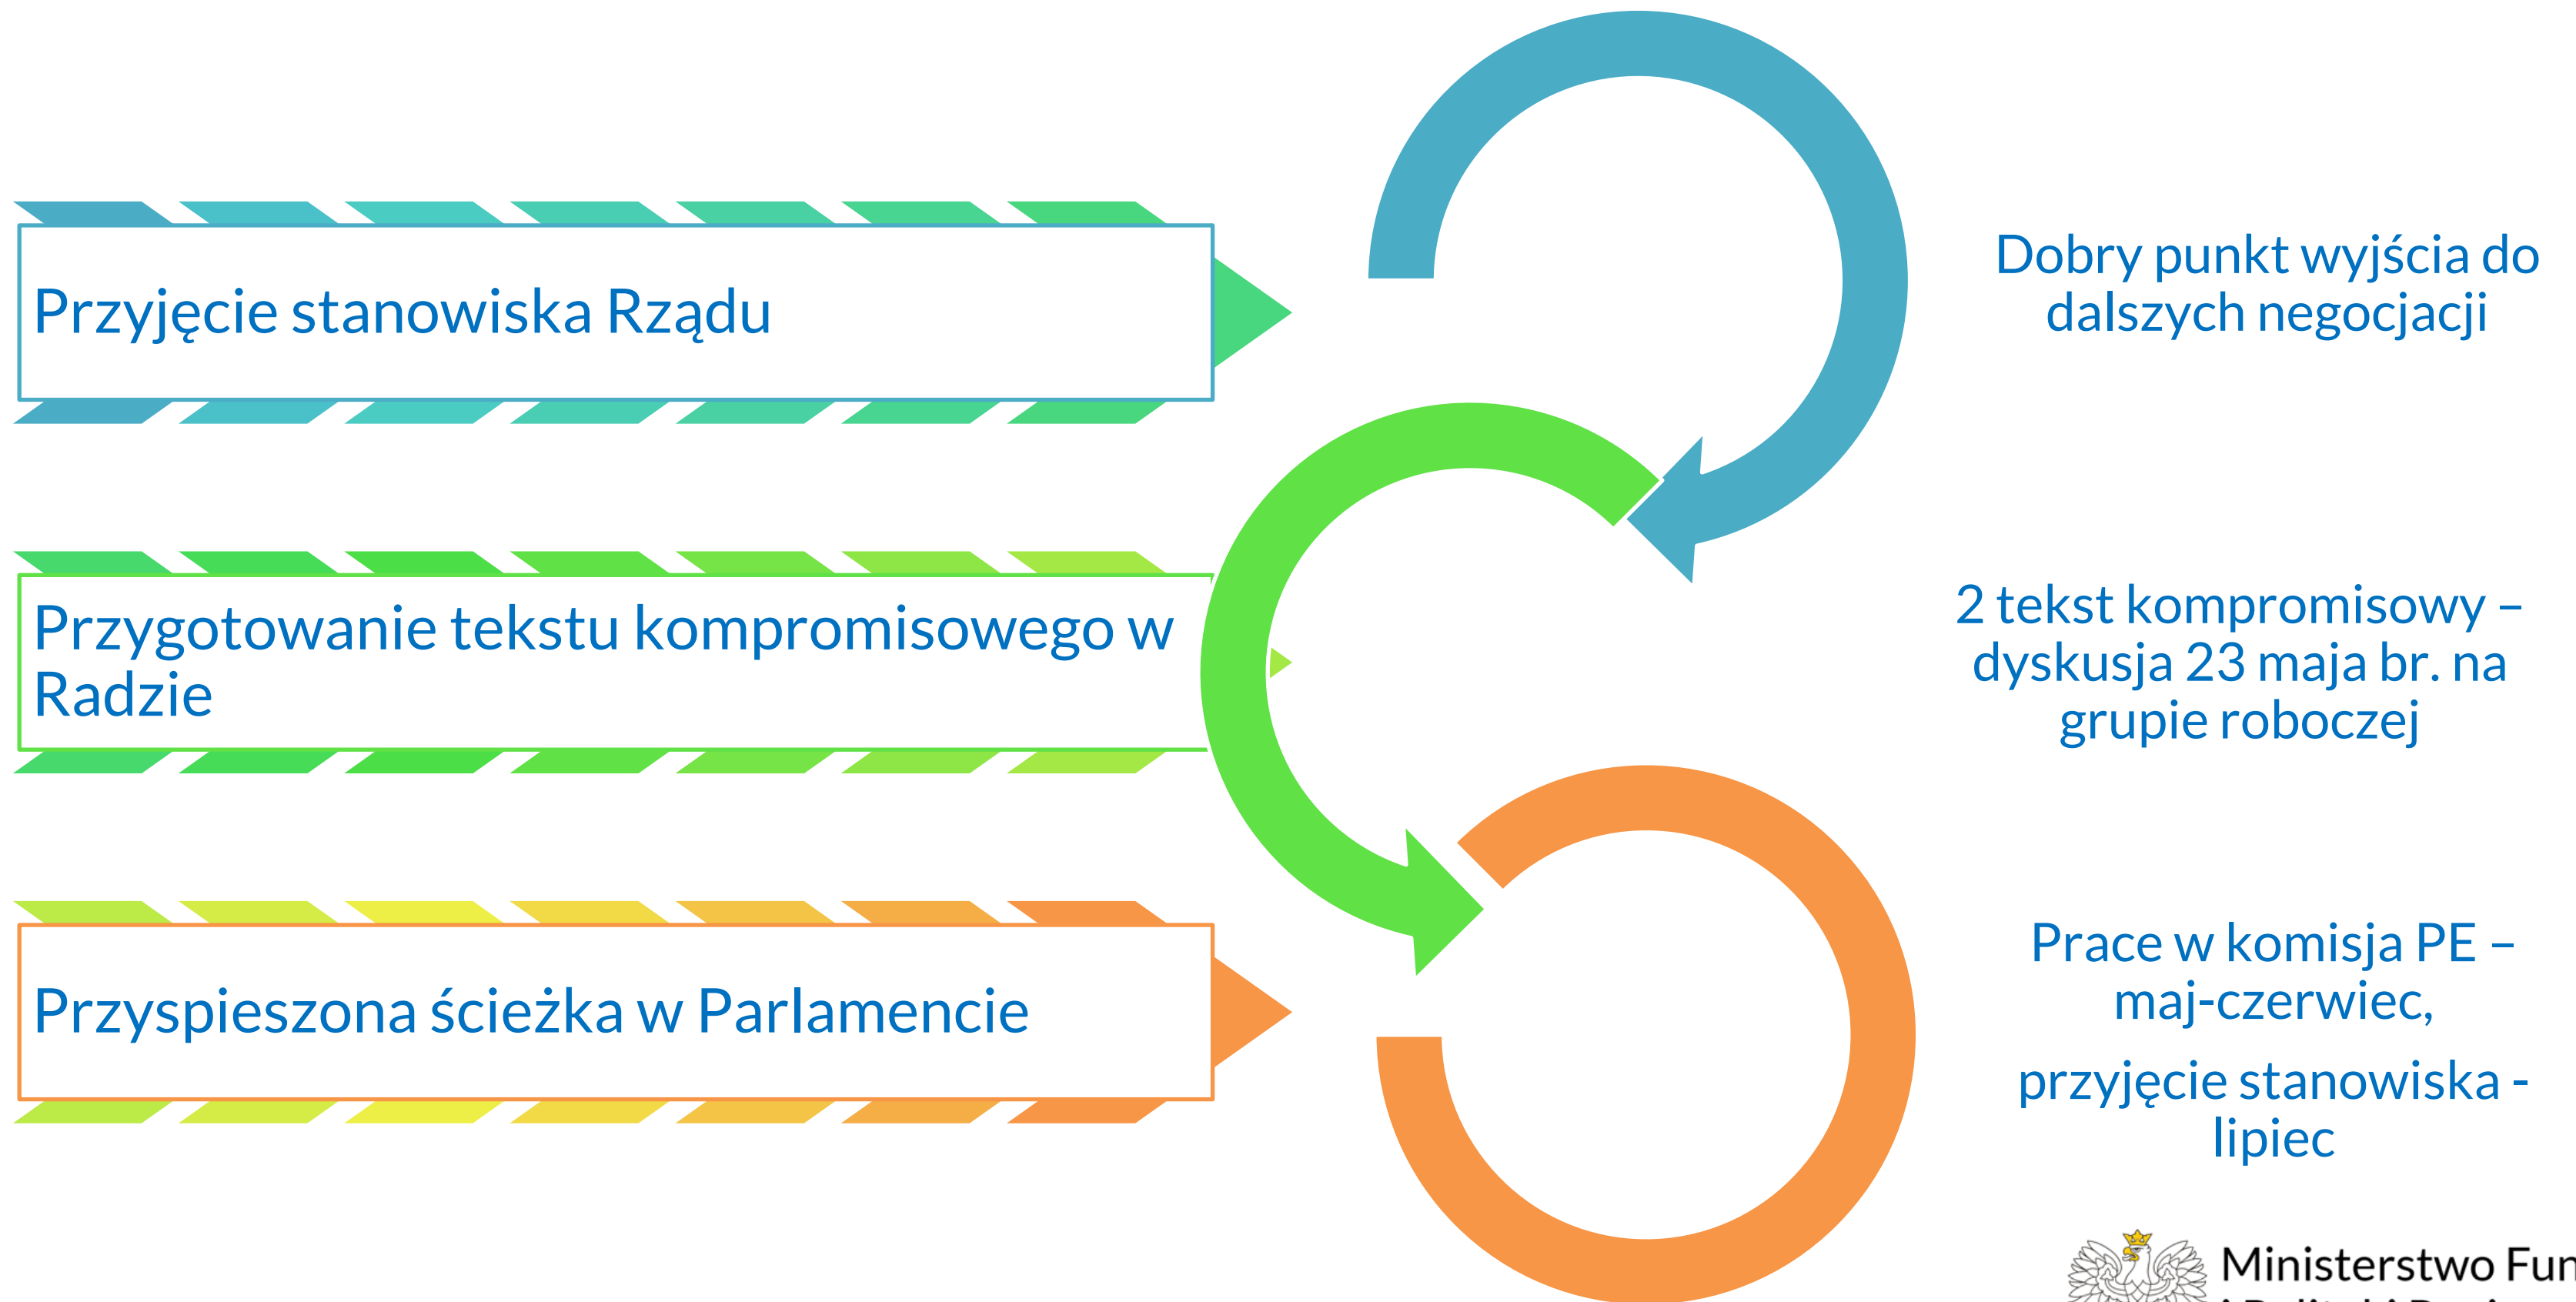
Przyjęcie stanowiska Rządu

Dobry punkt wyjścia do dalszych negocjacji

Przygotowanie tekstu kompromisowego w Radzie

2 tekst kompromisowy – dyskusja 23 maja br. na grupie roboczej

Przyspieszona ścieżka w Parlamencie

Prace w komisja PE – maj-czerwiec,

przyjęcie stanowiska - lipiec

Ministerstwo Fun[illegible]